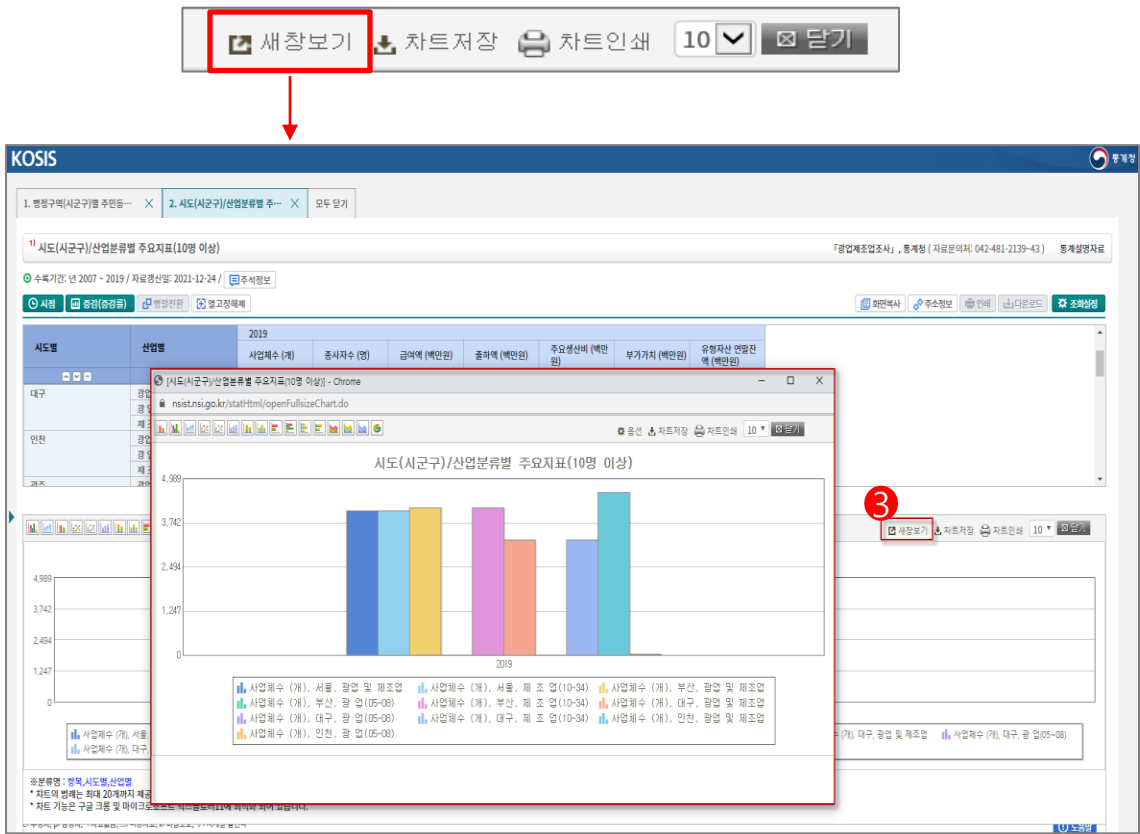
새창보기 차트저장 차트인쇄 10 닫기

KOSIS 통계청

1. 행정구역(시군구)별 주민등… 2. 시도(시군구)/산업분류별 주… 모두 닫기

1) 시도(시군구)/산업분류별 주요지표(10명 이상)

「광업제조업조사」, 통계청 ( 자료문의처: 042-481-2139~43 ) 통계설명자료

수록기간: 년 2007 ~ 2019 / 자료갱신일: 2021-12-24 / 주석정보

시점 증감(증감률) 행렬전환 열고정해제

화면복사 주소정보 인쇄 다운로드 조회설정

| 시도별 | 산업별 | 2019 | | | | | | |
|---|---|---|---|---|---|---|---|---|
| | | 사업체수 (개) | 종사자수 (명) | 급여액 (백만원) | 출하액 (백만원) | 주요생산비 (백만원) | 부가가치 (백만원) | 유형자산 연말잔액 (백만원) |
| 대구 | 광업 | | | | | | | |
| | 광 업 | | | | | | | |
| | 제 조 | | | | | | | |
| 인천 | 광업 | | | | | | | |
| | 광 업 | | | | | | | |
| | 제 조 | | | | | | | |
| 광주 | 광업 | | | | | | | |

[시도(시군구)/산업분류별 주요지표(10명 이상)] - Chrome
nsist.nsi.go.kr/statHtml/openFullsizeChart.do

옵션 차트저장 차트인쇄 10 닫기

시도(시군구)/산업분류별 주요지표(10명 이상)

4,989
3,742
2,494
1,247
0
2019

사업체수 (개), 서울, 광업 및 제조업
사업체수 (개), 서울, 제 조 업(10~34)
사업체수 (개), 부산, 광업 및 제조업
사업체수 (개), 부산, 광 업(05~08)
사업체수 (개), 부산, 제 조 업(10~34)
사업체수 (개), 대구, 광업 및 제조업
사업체수 (개), 대구, 광 업(05~08)
사업체수 (개), 대구, 제 조 업(10~34)
사업체수 (개), 인천, 광업 및 제조업
사업체수 (개), 인천, 광 업(05~08)

3

새창보기 차트저장 차트인쇄 10 닫기

4,989
3,742
2,494
1,247
0

사업체수 (개), 서울, … (개), 대구, 광업 및 제조업 사업체수 (개), 대구, 광 업(05~08)
사업체수 (개), 대구, …

※분류명 : 항목,시도별,산업별
* 차트의 범례는 최대 20개까지 제공…
* 차트 기능은 구글 크롬 및 마이크로소프트 엣지… 최적화 되어 있습니다.

도움말